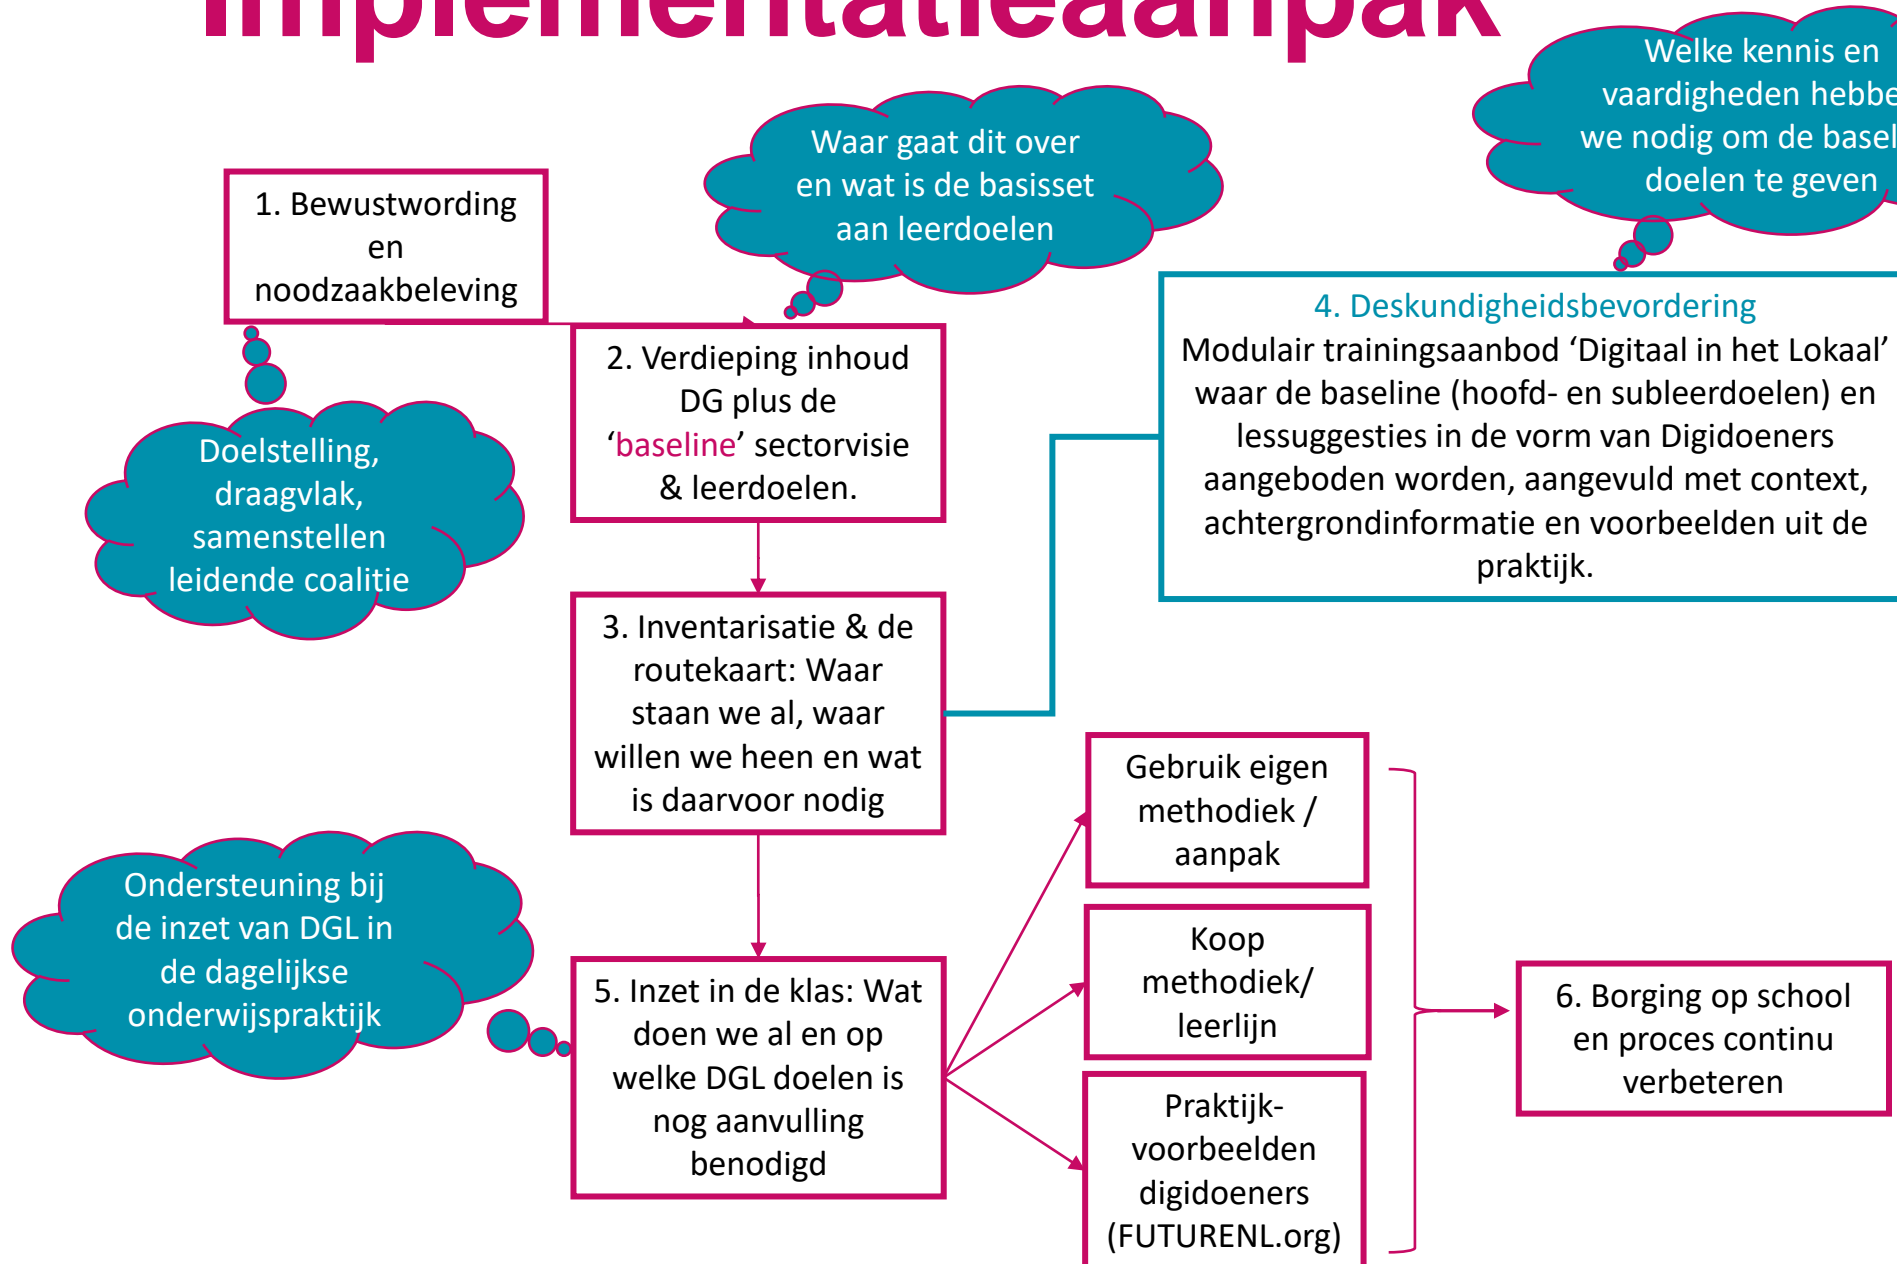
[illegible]

Welke kennis en vaardigheden hebbe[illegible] we nodig om de basel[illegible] doelen te geven

Waar gaat dit over en wat is de basisset aan leerdoelen

1. Bewustwording en noodzaakbeleving

2. Verdieping inhoud DG plus de ‘baseline’ sectorvisie & leerdoelen.

4. Deskundigheidsbevordering
Modulair trainingsaanbod ‘Digitaal in het Lokaal’ waar de baseline (hoofd- en subleerdoelen) en lessuggesties in de vorm van Digidoeners aangeboden worden, aangevuld met context, achtergrondinformatie en voorbeelden uit de praktijk.

Doelstelling, draagvlak, samenstellen leidende coalitie

3. Inventarisatie & de routekaart: Waar staan we al, waar willen we heen en wat is daarvoor nodig

Gebruik eigen methodiek / aanpak

Ondersteuning bij de inzet van DGL in de dagelijkse onderwijspraktijk

Koop methodiek/ leerlijn

5. Inzet in de klas: Wat doen we al en op welke DGL doelen is nog aanvulling benodigd

6. Borging op school en proces continu verbeteren

Praktijk-voorbeelden digidoeners (FUTURENL.org)